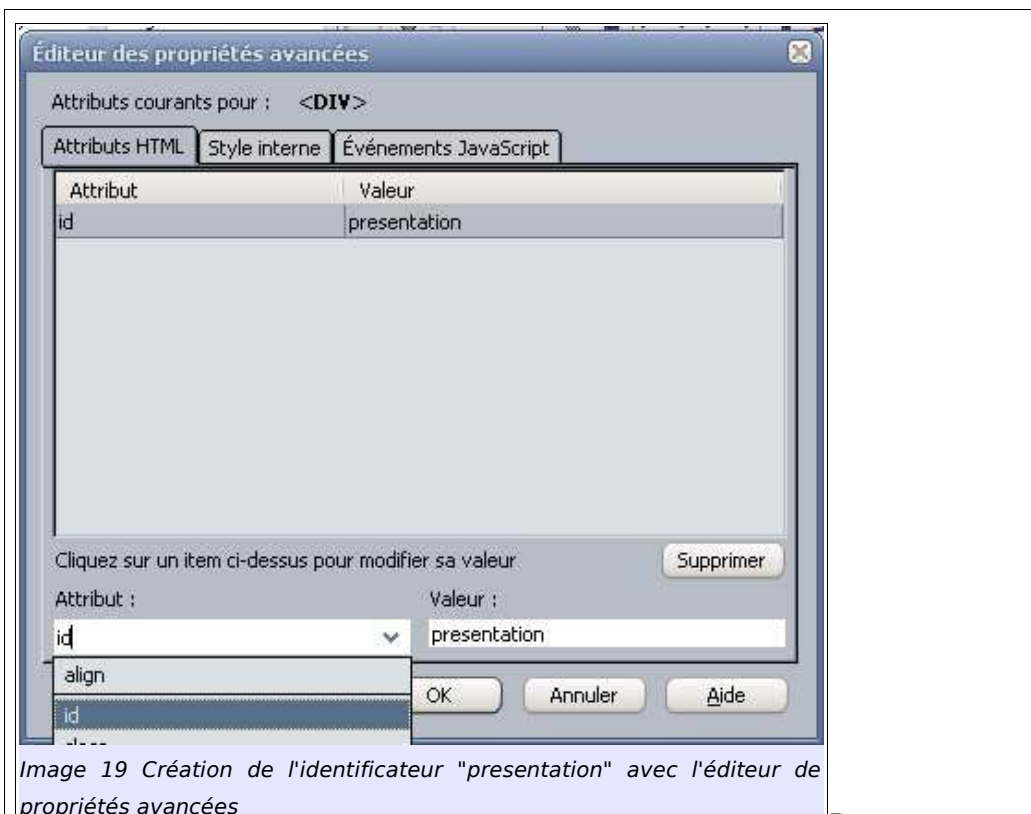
Éditeur des propriétés avancées

Attributs courants pour : <DIV>

Attributs HTML | Style interne | Événements JavaScript

| Attribut | Valeur |
|---|---|
| id | presentation |

Cliquez sur un item ci-dessus pour modifier sa valeur

Supprimer

Attribut :

Valeur :

id

presentation

align

id

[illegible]

OK

Annuler

Aide

Image 19 Création de l'identificateur "presentation" avec l'éditeur de propriétés avancées